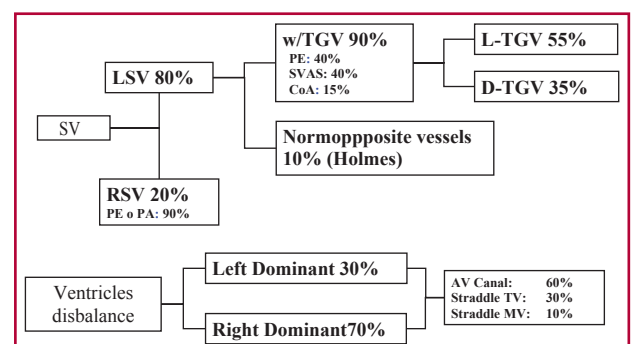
SV

LSV 80%

w/TGV 90%
PE: 40%
SVAS: 40%
CoA: 15%

L-TGV 55%

D-TGV 35%

Normoppposite vessels 10% (Holmes)

RSV 20%
PE o PA: 90%

Ventricles disbalance

Left Dominant 30%

Right Dominant70%

| AV Canal: | 60% |
|---|---|
| Straddle TV: | 30% |
| Straddle MV: | 10% |